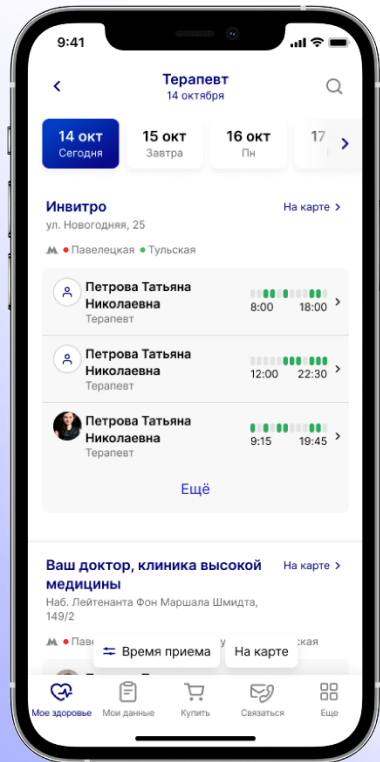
9:41

Терапевт
14 октября

14 окт
Сегодня

15 окт
Завтра

16 окт
Пн

17 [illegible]

Инвитро
ул. Новогодняя, 25

На карте

Павелецкая Тульская

Петрова Татьяна Николаевна
Терапевт
8:00 18:00

Петрова Татьяна Николаевна
Терапевт
12:00 22:30

Петрова Татьяна Николаевна
Терапевт
9:15 19:45

Ещё

Ваш доктор, клиника высокой медицины
Наб. Лейтенанта Фон Маршала Шмидта, 149/2

На карте

Павеле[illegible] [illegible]ская

Время приема

На карте

Мое здоровье

Мои данные

Купить

Связаться

Еще